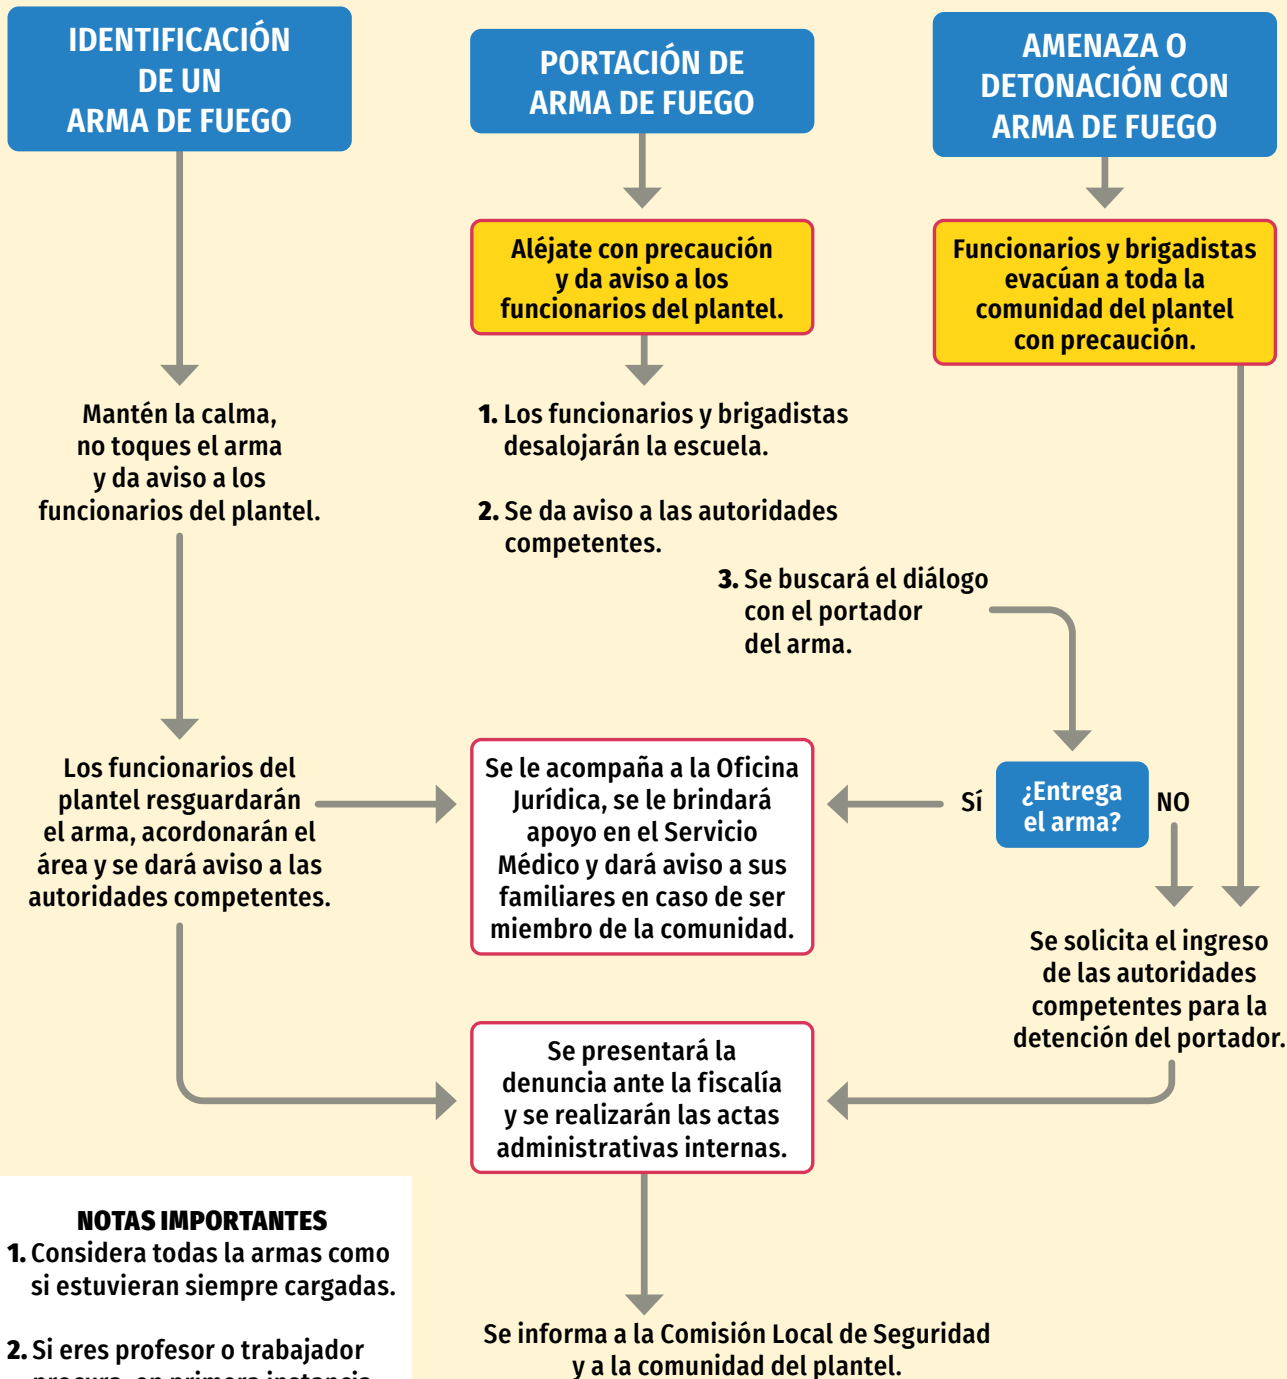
IDENTIFICACIÓN DE UN ARMA DE FUEGO

PORTACIÓN DE ARMA DE FUEGO

AMENAZA O DETONACIÓN CON ARMA DE FUEGO

Aléjate con precaución y da aviso a los funcionarios del plantel.

Funcionarios y brigadistas evacúan a toda la comunidad del plantel con precaución.

Mantén la calma, no toques el arma y da aviso a los funcionarios del plantel.

1. Los funcionarios y brigadistas desalojarán la escuela.

2. Se da aviso a las autoridades competentes.

3. Se buscará el diálogo con el portador del arma.

Los funcionarios del plantel resguardarán el arma, acordonarán el área y se dará aviso a las autoridades competentes.

Se le acompaña a la Oficina Jurídica, se le brindará apoyo en el Servicio Médico y dará aviso a sus familiares en caso de ser miembro de la comunidad.

SÍ

¿Entrega el arma?

NO

Se solicita el ingreso de las autoridades competentes para la detención del portador.

Se presentará la denuncia ante la fiscalía y se realizarán las actas administrativas internas.

NOTAS IMPORTANTES
1. Considera todas la armas como si estuvieran siempre cargadas.

2. Si eres profesor o trabajador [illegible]

Se informa a la Comisión Local de Seguridad y a la comunidad del plantel.